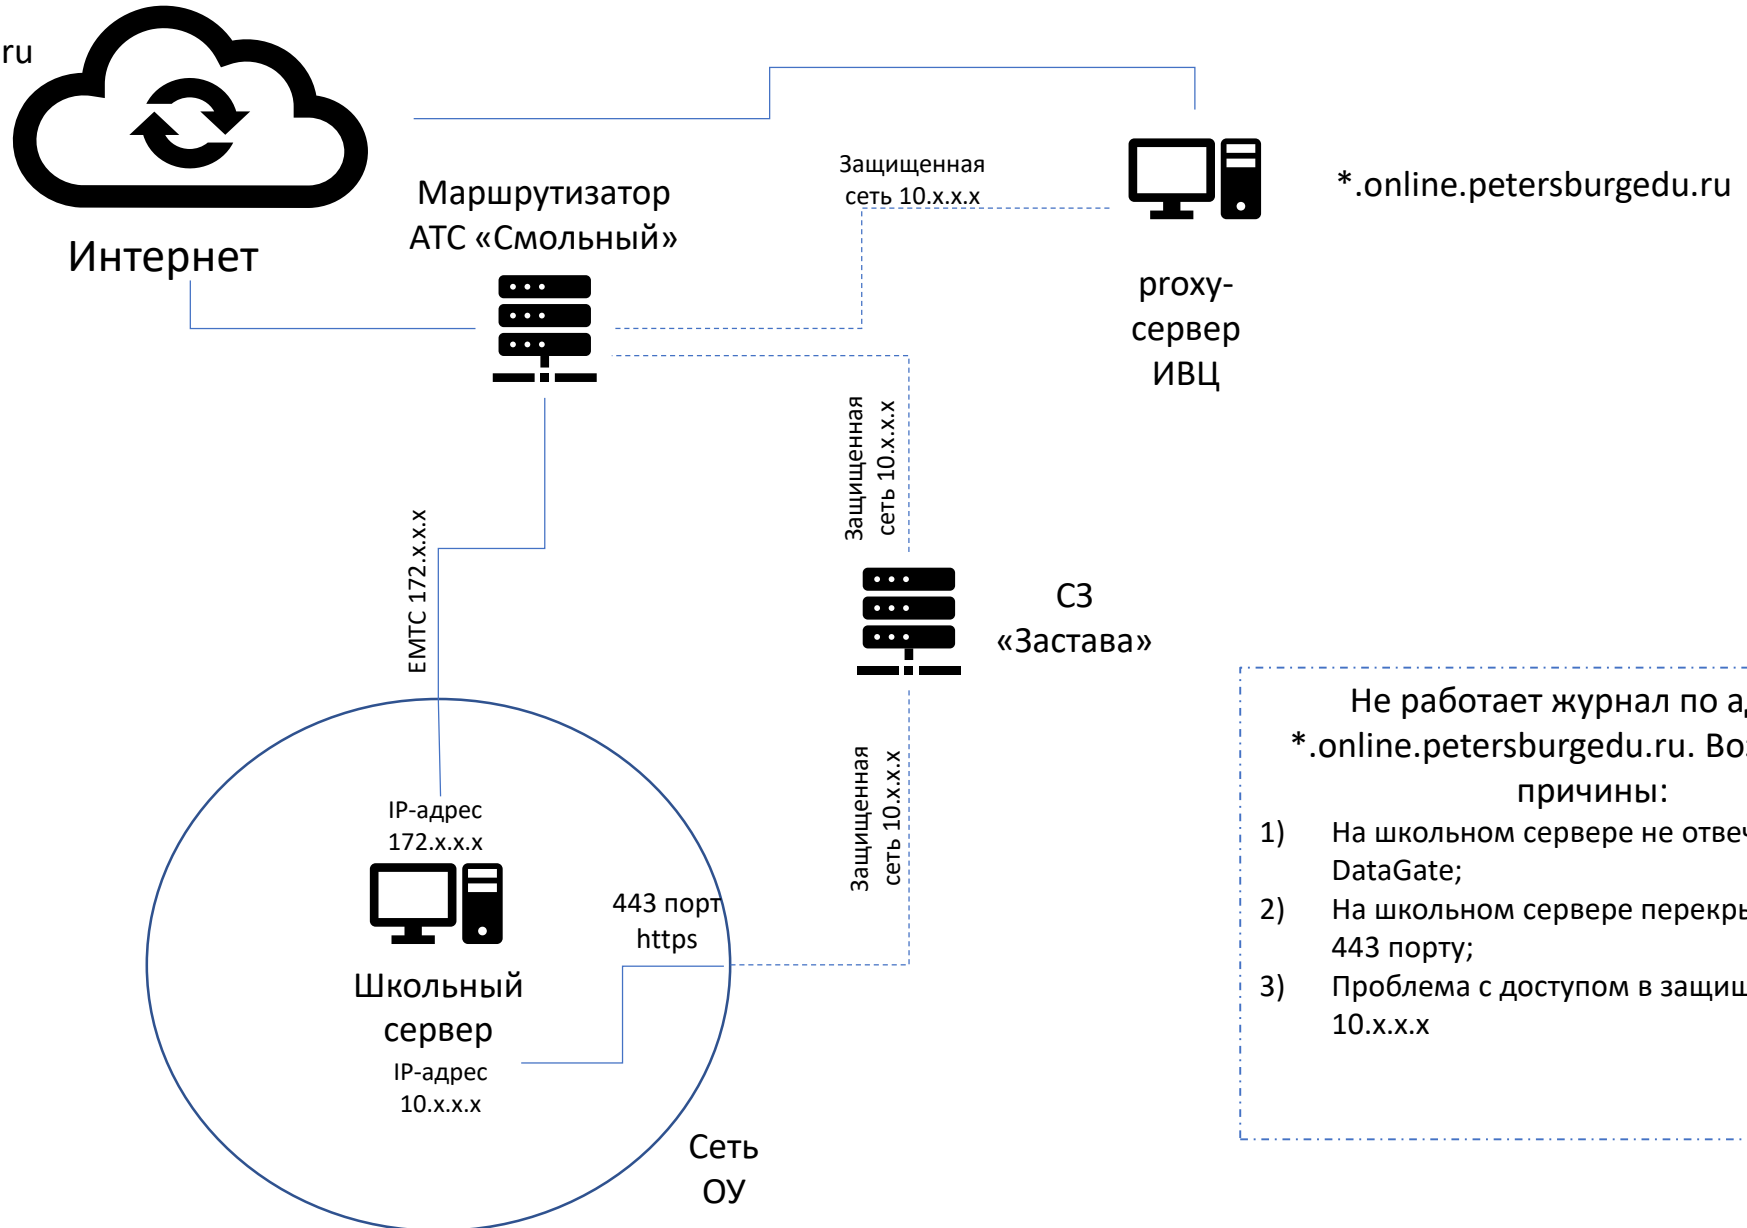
ru

Интернет

Маршрутизатор АТС «Смольный»

Защищенная сеть 10.x.x.x

proxy-сервер ИВЦ

*.online.petersburgedu.ru

Защищенная сеть 10.x.x.x

ЕМТС 172.x.x.x

СЗ «Застава»

Защищенная сеть 10.x.x.x

IP-адрес 172.x.x.x

443 порт https

Школьный сервер

IP-адрес 10.x.x.x

Сеть ОУ

Не работает журнал по а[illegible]
*.online.petersburgedu.ru. Во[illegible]
причины:
1) На школьном сервере не отве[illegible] DataGate;
2) На школьном сервере перекр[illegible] 443 порту;
3) Проблема с доступом в защи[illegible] 10.x.x.x